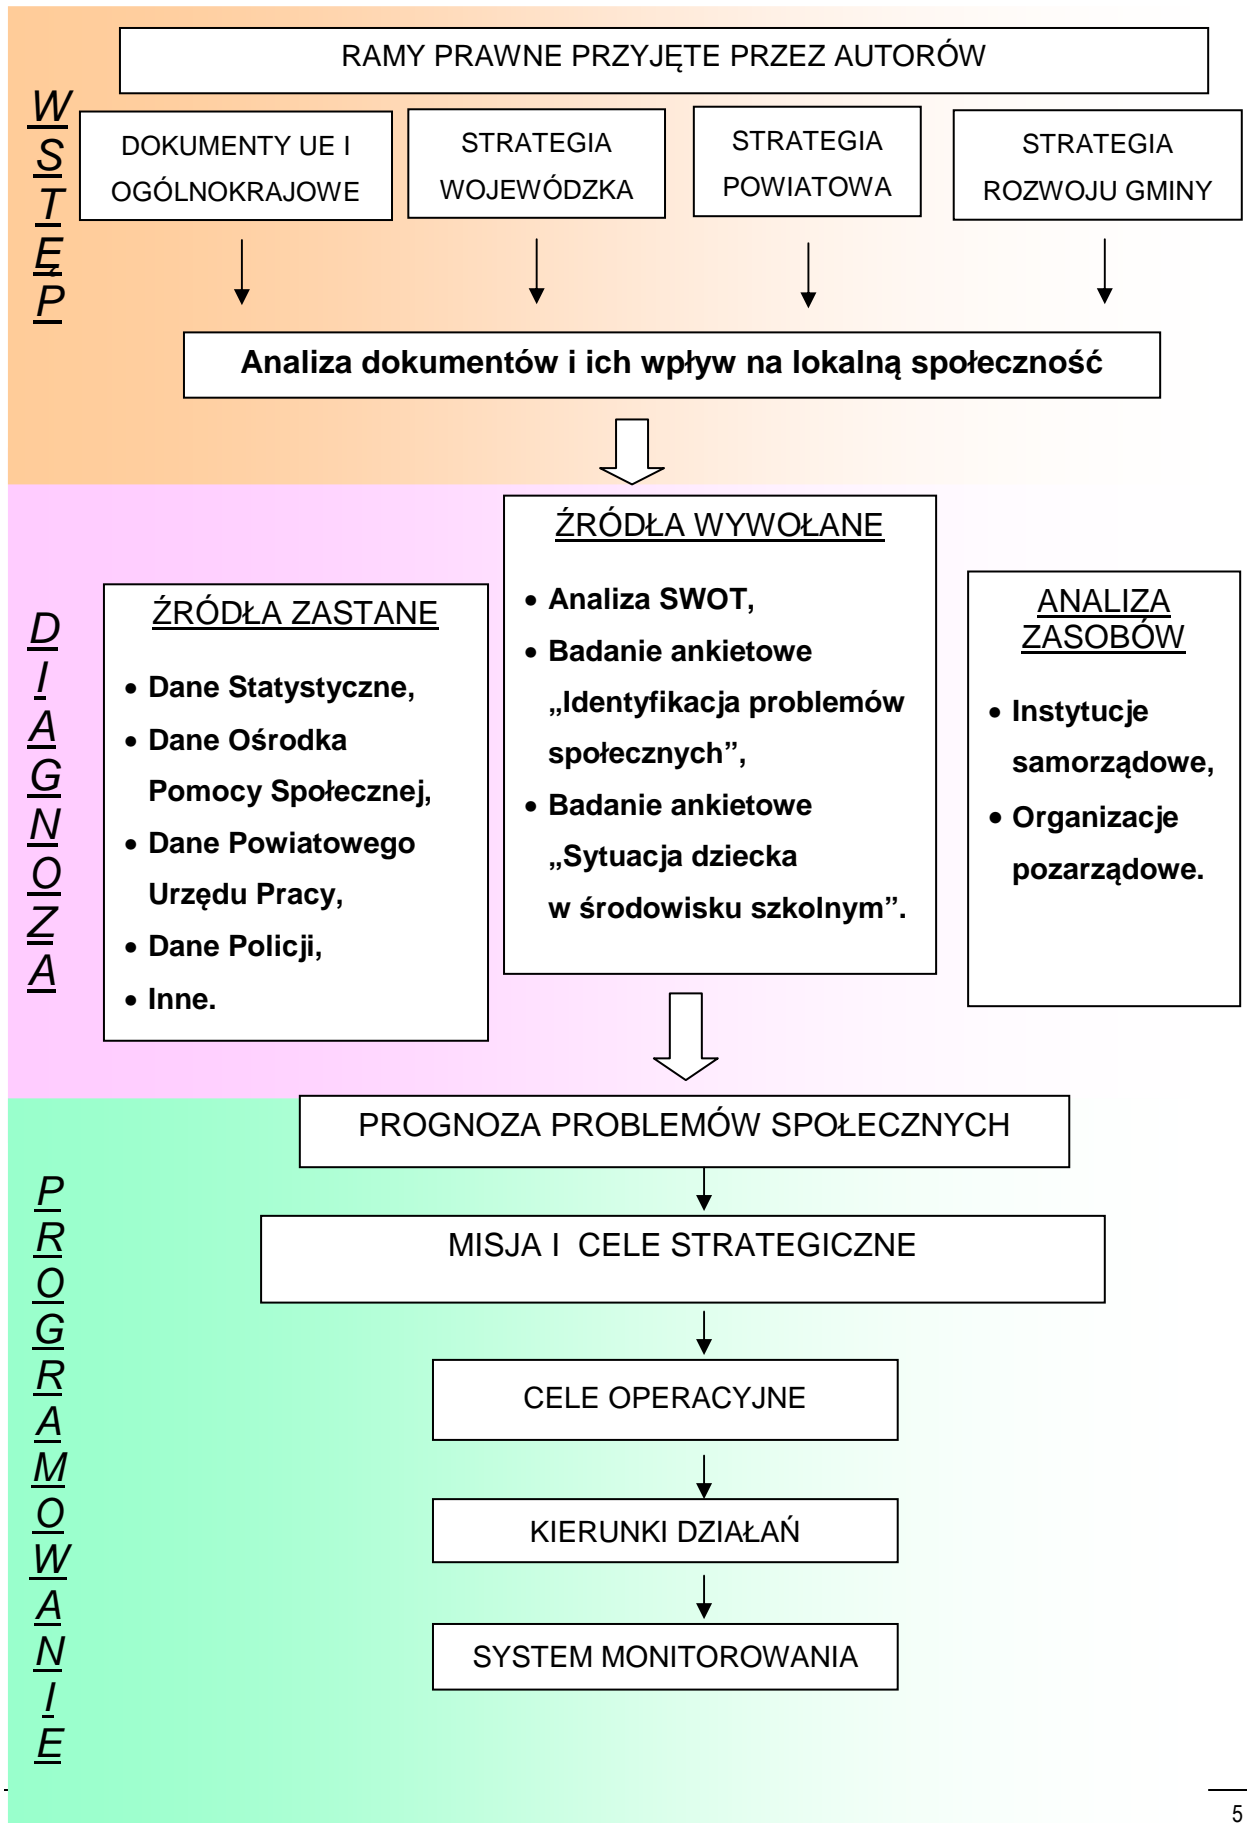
WSTĘP

RAMY PRAWNE PRZYJĘTE PRZEZ AUTORÓW

DOKUMENTY UE I OGÓLNOKRAJOWE

STRATEGIA WOJEWÓDZKA

STRATEGIA POWIATOWA

STRATEGIA ROZWOJU GMINY

Analiza dokumentów i ich wpływ na lokalną społeczność

DIAGNOZA

ŹRÓDŁA ZASTANE

• Dane Statystyczne,
• Dane Ośrodka Pomocy Społecznej,
• Dane Powiatowego Urzędu Pracy,
• Dane Policji,
• Inne.

ŹRÓDŁA WYWOŁANE

• Analiza SWOT,
• Badanie ankietowe „Identyfikacja problemów społecznych”,
• Badanie ankietowe „Sytuacja dziecka w środowisku szkolnym”.

ANALIZA ZASOBÓW

• Instytucje samorządowe,
• Organizacje pozarządowe.

PROGRAMOWANIE

PROGNOZA PROBLEMÓW SPOŁECZNYCH

MISJA I CELE STRATEGICZNE

CELE OPERACYJNE

KIERUNKI DZIAŁAŃ

SYSTEM MONITOROWANIA

5